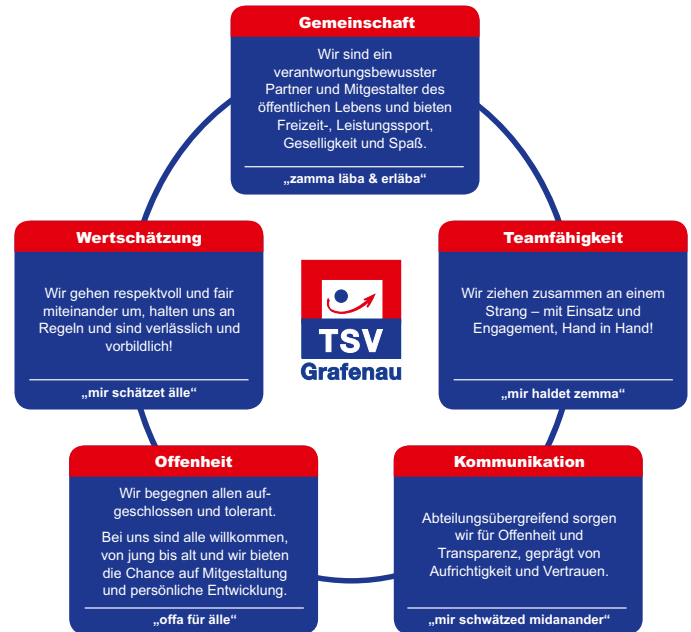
Gemeinschaft

Wir sind ein verantwortungsbewusster Partner und Mitgestalter des öffentlichen Lebens und bieten Freizeit-, Leistungssport, Geselligkeit und Spaß.

„zamma läba & erläba“

Wertschätzung

Wir gehen respektvoll und fair miteinander um, halten uns an Regeln und sind verlässlich und vorbildlich!

„mir schätzet älle“

TSV
Grafenau

Teamfähigkeit

Wir ziehen zusammen an einem Strang – mit Einsatz und Engagement, Hand in Hand!

„mir haldet zemma“

Offenheit

Wir begegnen allen aufgeschlossen und tolerant.

Bei uns sind alle willkommen, von jung bis alt und wir bieten die Chance auf Mitgestaltung und persönliche Entwicklung.

„offa für älle“

Kommunikation

Abteilungsübergreifend sorgen wir für Offenheit und Transparenz, geprägt von Aufrichtigkeit und Vertrauen.

„mir schwätzed midanander“